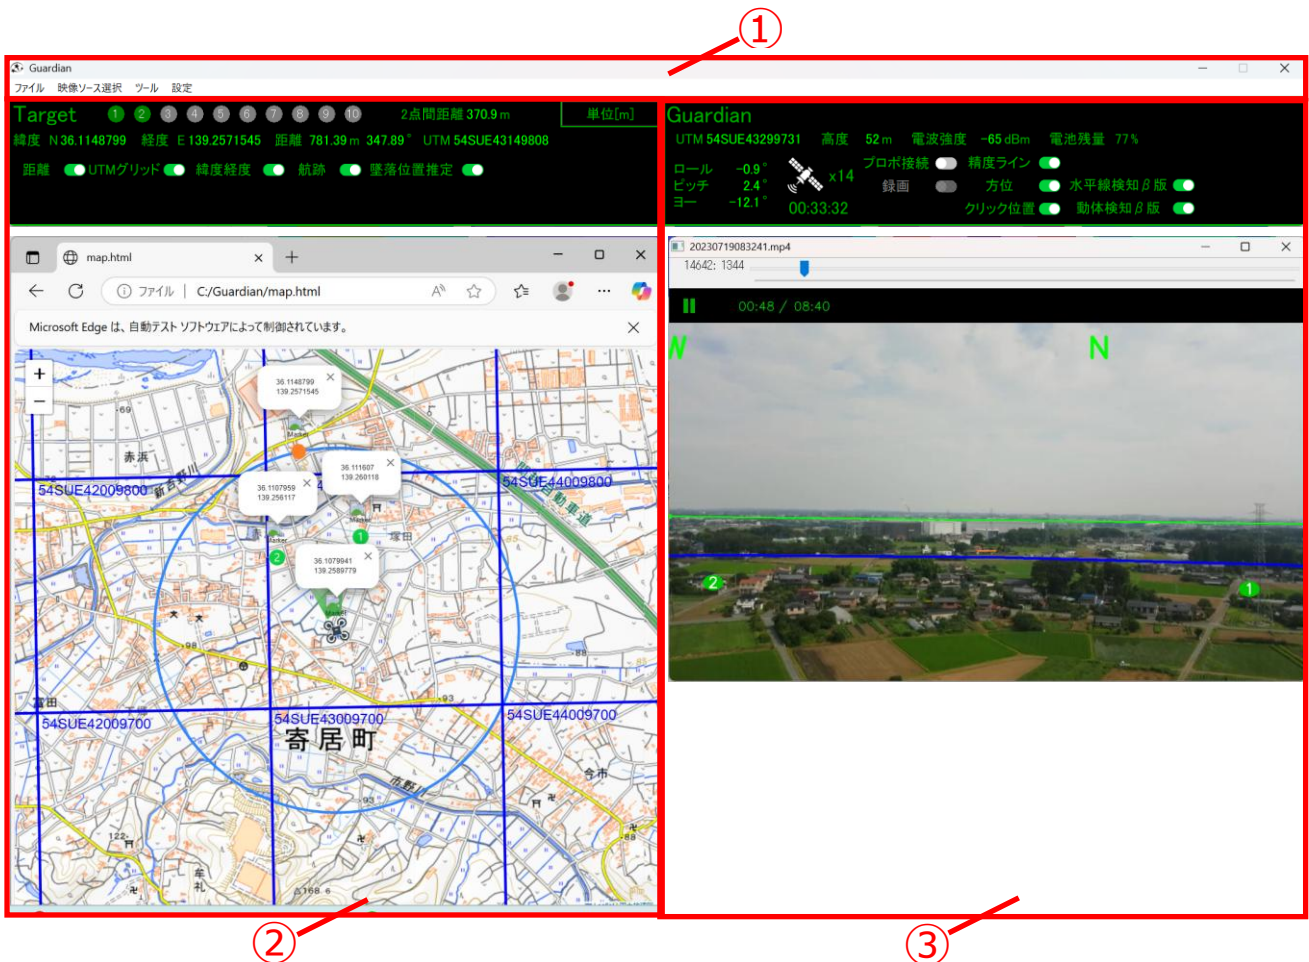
①

Guardian

ファイル 映像ソース選択 ツール 設定

Target 1 2 3 4 5 6 7 8 9 10 2点間距離 370.9 m 単位[m]

緯度 N 36.1148799 経度 E 139.2571545 距離 781.39 m 347.89° UTM 54SUE43149808

距離 UTMグリッド 緯度経度 航跡 墜落位置推定

map.html

ファイル | C:/Guardian/map.html

Microsoft Edge は、自動テスト ソフトウェアによって制御されています。

36.1148799
139.2571545

36.111607
139.260118

36.1107959
139.256117

36.1079941
139.2589779

54SUE42009800

54SUE44009800

54SUE42009700

54SUE43009700

54SUE44009700

寄 居 町

赤浜

塚田

今市

Guardian

UTM 54SUE43299731 高度 52 m 電波強度 -65 dBm 電池残量 77%

ロール -0.9° ピッチ 2.4° ヨー -12.1°

x14

00:33:32

プロポ接続 精度ライン

録画 方位 水平線検知β版

クリック位置 動体検知β版

20230719083241.mp4

14642: 1344

00:48 / 08:40

W

N

2

1

②

③